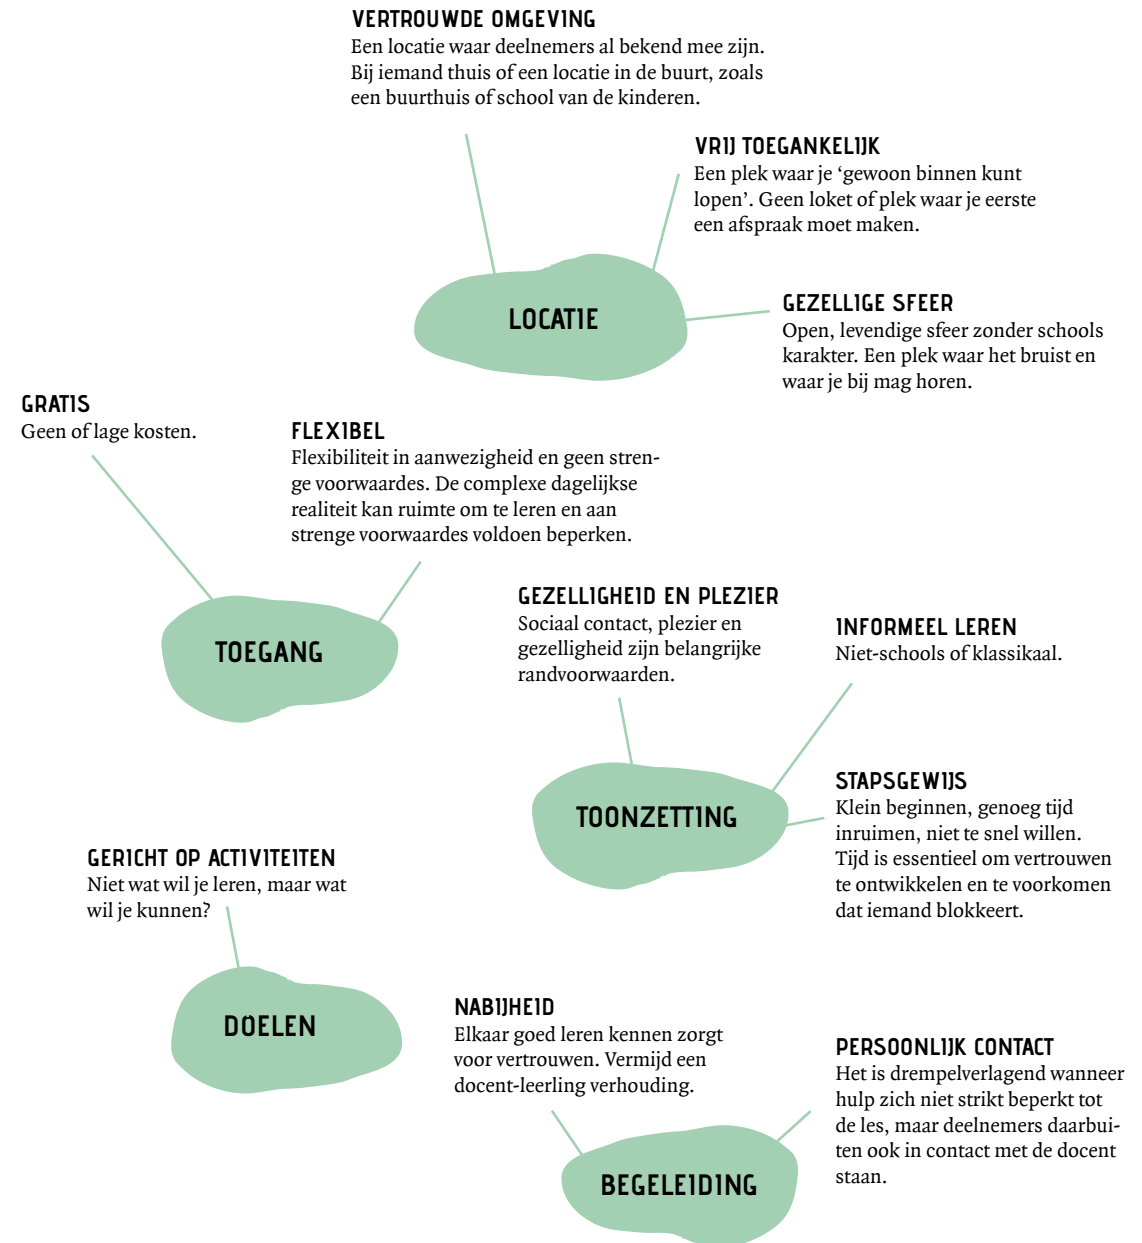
VERTROUWDE OMGEVING
Een locatie waar deelnemers al bekend mee zijn. Bij iemand thuis of een locatie in de buurt, zoals een buurthuis of school van de kinderen.

VRIJ TOEGANKELIJK
Een plek waar je 'gewoon binnen kunt lopen'. Geen loket of plek waar je eerste een afspraak moet maken.

LOCATIE

GEZELLIGE SFEER
Open, levendige sfeer zonder schools karakter. Een plek waar het bruist en waar je bij mag horen.

GRATIS
Geen of lage kosten.

FLEXIBEL
Flexibiliteit in aanwezigheid en geen strenge voorwaardes. De complexe dagelijkse realiteit kan ruimte om te leren en aan strenge voorwaardes voldoen beperken.

TOEGANG

GEZELLIGHEID EN PLEZIER
Sociaal contact, plezier en gezelligheid zijn belangrijke randvoorwaarden.

INFORMEEL LEREN
Niet-schools of klassikaal.

TOONZETTING

STAPSGEWIJS
Klein beginnen, genoeg tijd inruimen, niet te snel willen. Tijd is essentieel om vertrouwen te ontwikkelen en te voorkomen dat iemand blokkeert.

GERICHT OP ACTIVITEITEN
Niet wat wil je leren, maar wat wil je kunnen?

DOELEN

NABIJHEID
Elkaar goed leren kennen zorgt voor vertrouwen. Vermijd een docent-leerling verhouding.

PERSOONLIJK CONTACT
Het is drempelverlagend wanneer hulp zich niet strikt beperkt tot de les, maar deelnemers daarbuiten ook in contact met de docent staan.

BEGELEIDING